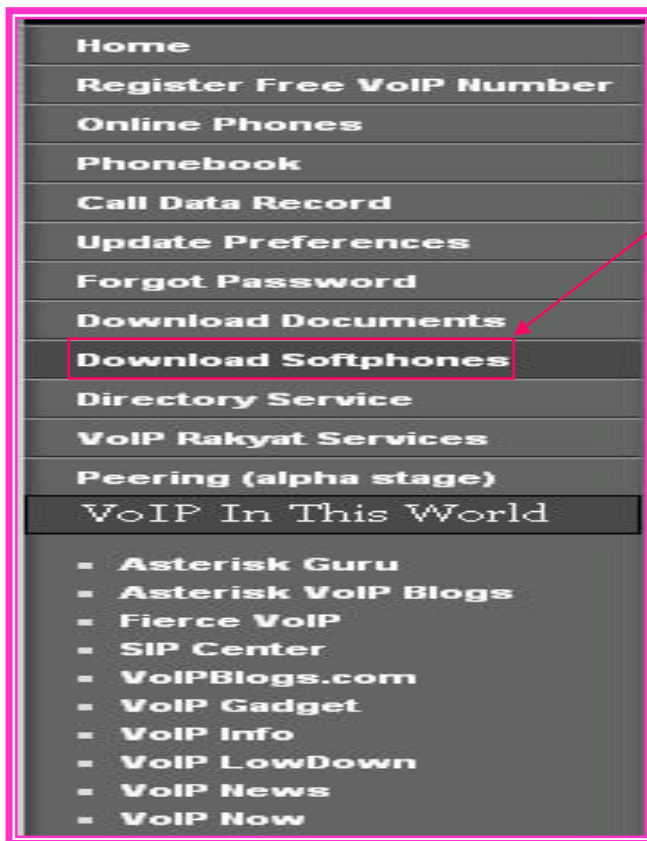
Home
Register Free VoIP Number
Online Phones
Phonebook
Call Data Record
Update Preferences
Forgot Password
Download Documents
Download Softphones
Directory Service
VoIP Rakyat Services
Peering (alpha stage)

VoIP In This World

- Asterisk Guru
- Asterisk VoIP Blogs
- Fierce VoIP
- SIP Center
- VoIPBlogs.com
- VoIP Gadget
- VoIP Info
- VoIP LowDown
- VoIP News
- VoIP Now